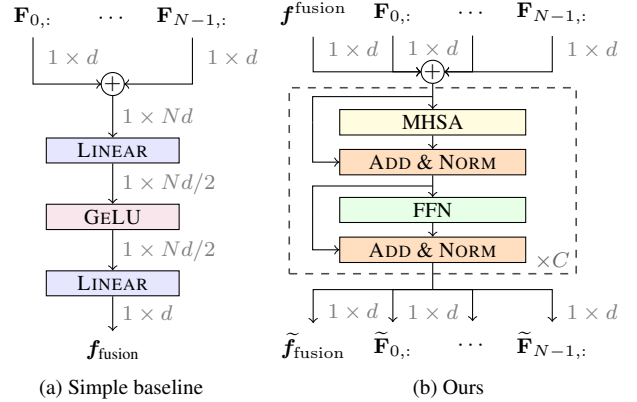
$\mathbf{F}_{0,:}$ $\cdots$ $\mathbf{F}_{N-1,:}$

$1 \times d$ $1 \times d$

$\oplus$

$1 \times Nd$

LINEAR

$1 \times Nd/2$

GELU

$1 \times Nd/2$

LINEAR

$1 \times d$

$\boldsymbol{f}_{\text{fusion}}$

(a) Simple baseline

$\boldsymbol{f}^{\text{fusion}}$ $\mathbf{F}_{0,:}$ $\cdots$ $\mathbf{F}_{N-1,:}$

$1 \times d$ $1 \times d$ $1 \times d$

$\oplus$

MHSA

ADD & NORM

FFN

ADD & NORM

$\times C$

$1 \times d$ $1 \times d$ $1 \times d$

$\widetilde{\boldsymbol{f}}_{\text{fusion}}$ $\widetilde{\mathbf{F}}_{0,:}$ $\cdots$ $\widetilde{\mathbf{F}}_{N-1,:}$

(b) Ours